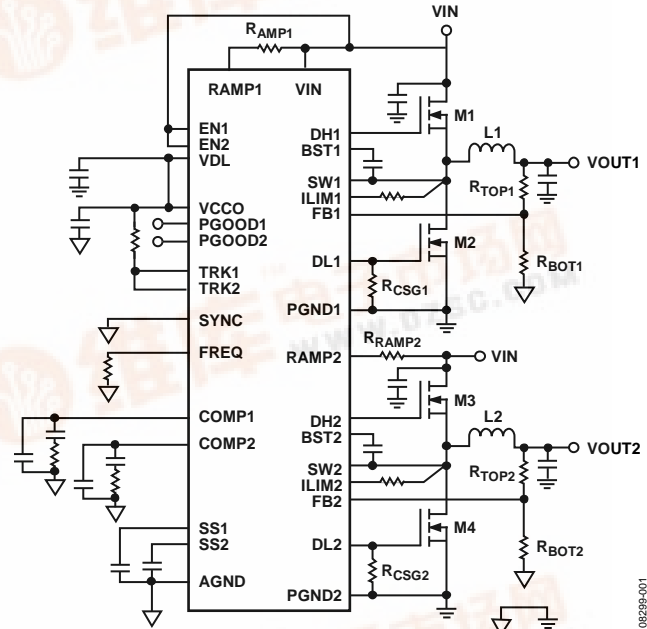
VIN

$R_{AMP1}$

RAMP1 VIN

EN1
EN2
VDL

VCCO
PGOOD1
PGOOD2

TRK1
TRK2

SYNC

FREQ

COMP1

COMP2

SS1
SS2

AGND

DH1
BST1

SW1
ILIM1
FB1

DL1

PGND1

RAMP2

DH2
BST2

SW2
ILIM2
FB2

DL2

PGND2

M1

L1

VOUT1

$R_{TOP1}$

M2

$R_{BOT1}$

$R_{CSG1}$

$R_{RAMP2}$

VIN

M3

L2

VOUT2

$R_{TOP2}$

M4

$R_{BOT2}$

$R_{CSG2}$

08299-001